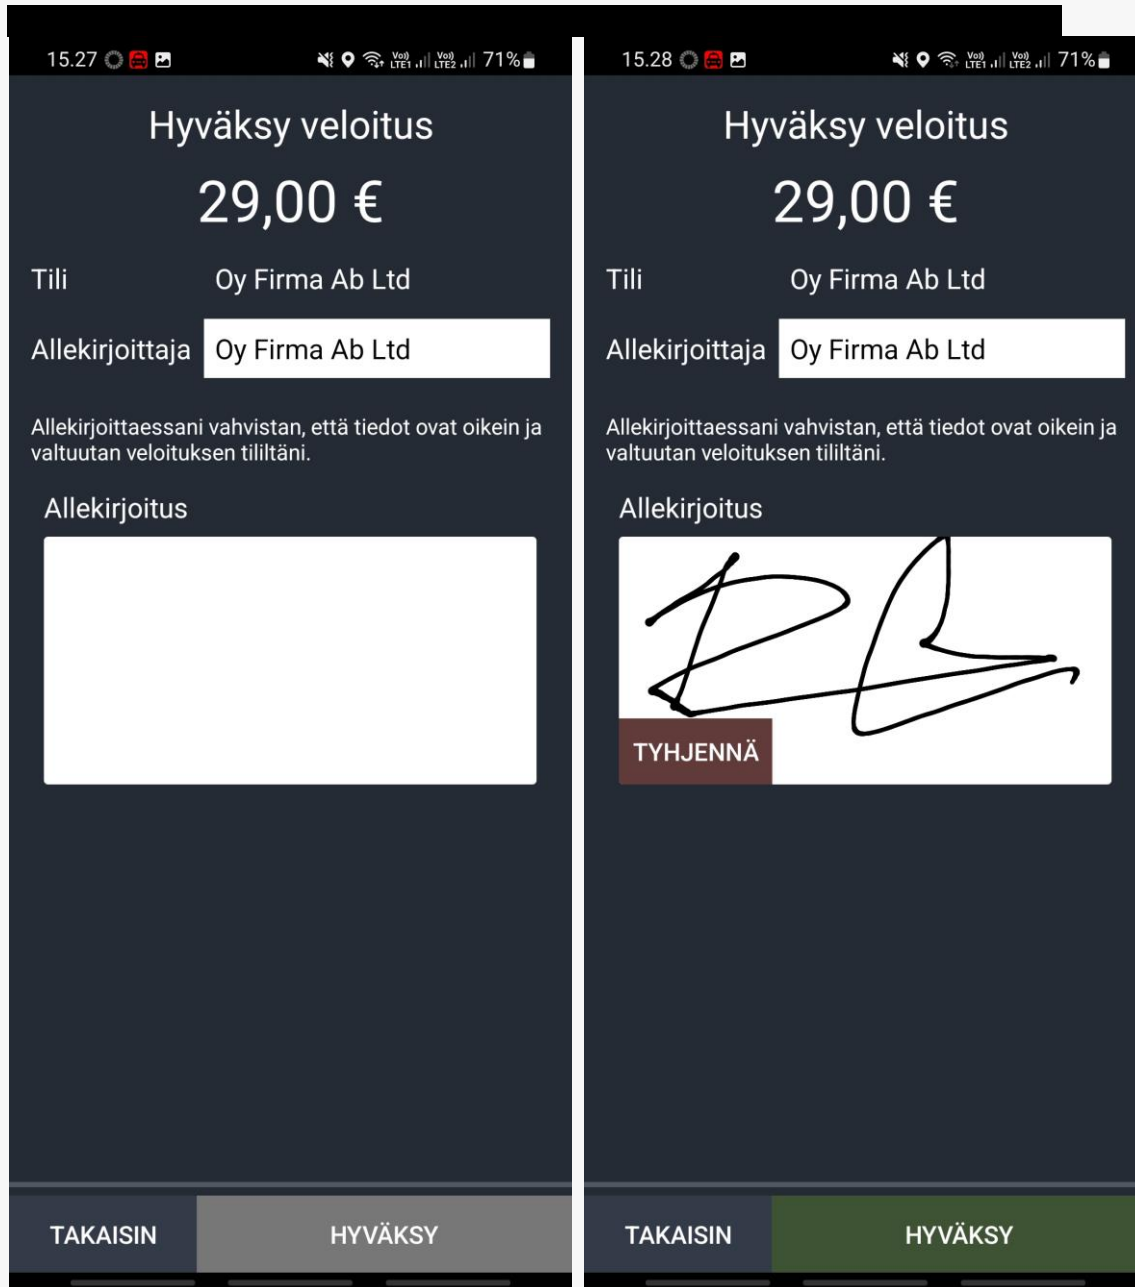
15.27 71%

Hyväksy veloitus

29,00 €

Tili Oy Firma Ab Ltd

Allekirjoittaja Oy Firma Ab Ltd

Allekirjoittaessani vahvistan, että tiedot ovat oikein ja valtuutan veloituksen tililtäni.

Allekirjoitus

TAKAISIN HYVÄKSY

15.28 71%

Hyväksy veloitus

29,00 €

Tili Oy Firma Ab Ltd

Allekirjoittaja Oy Firma Ab Ltd

Allekirjoittaessani vahvistan, että tiedot ovat oikein ja valtuutan veloituksen tililtäni.

Allekirjoitus

TYHJENNÄ

TAKAISIN HYVÄKSY